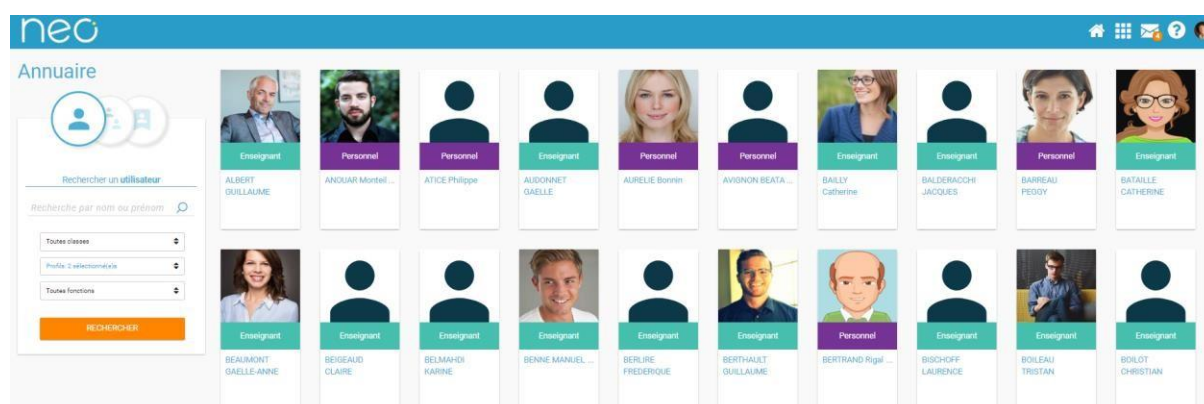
neo

Annuaire

Rechercher un utilisateur

Recherche par nom ou prénom

Toutes classes

Profils: 2 sélectionné(e)s

Toutes fonctions

RECHERCHER

Enseignant
ALBERT GUILLAUME

Personnel
ANOUAR Monteil ...

Personnel
ATICE Philippe

Enseignant
AUDONNET GAELLE

Personnel
AURELIE Bonnin

Personnel
AVIGNON BEATA ...

Enseignant
BAILLY Catherine

Enseignant
BALDERACCHI JACQUES

Personnel
BARREAU PEGGY

Enseignant
BATAILLE CATHERINE

Enseignant
BEAUMONT GAELLE-ANNE

Enseignant
BEIGEAUD CLAIRE

Enseignant
BELMAHDI KARINE

Enseignant
BENNE MANUEL ...

Enseignant
BERLIRE FREDERIQUE

Enseignant
BERTHAULT GUILLAUME

Personnel
BERTRAND Rigal ...

Enseignant
BISCHOFF LAURENCE

Enseignant
BOILEAU TRISTAN

Enseignant
BOILOT CHRISTIAN